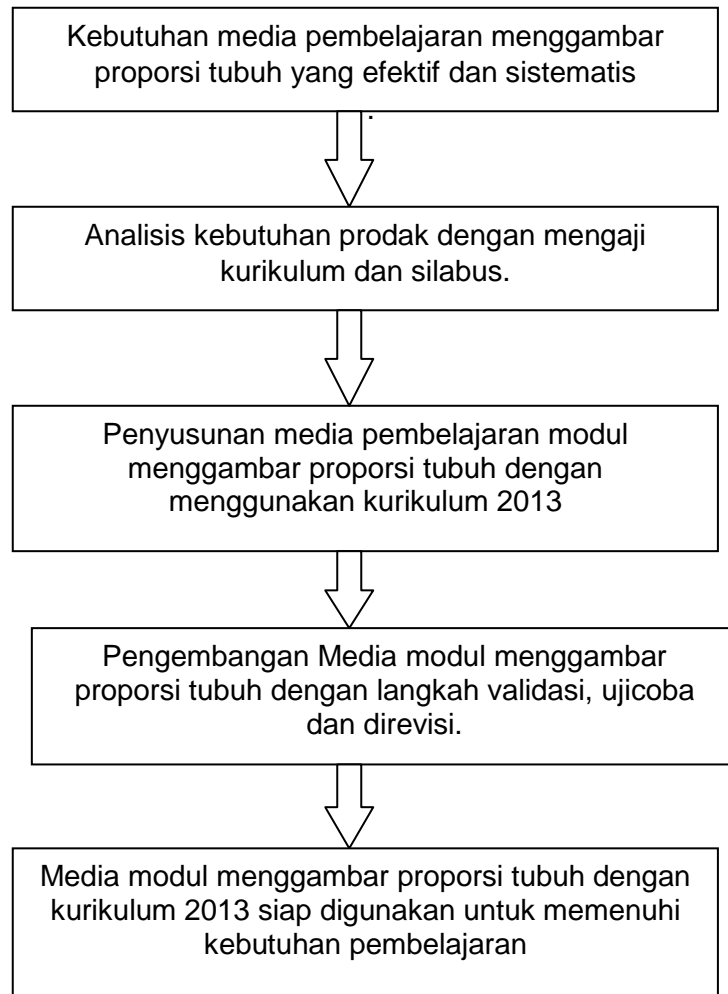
Kebutuhan media pembelajaran menggambar proporsi tubuh yang efektif dan sistematis

.

Analisis kebutuhan prodak dengan mengaji kurikulum dan silabus.

Penyusunan media pembelajaran modul menggambar proporsi tubuh dengan menggunakan kurikulum 2013

Pengembangan Media modul menggambar proporsi tubuh dengan langkah validasi, ujicoba dan direvisi.

Media modul menggambar proporsi tubuh dengan kurikulum 2013 siap digunakan untuk memenuhi kebutuhan pembelajaran